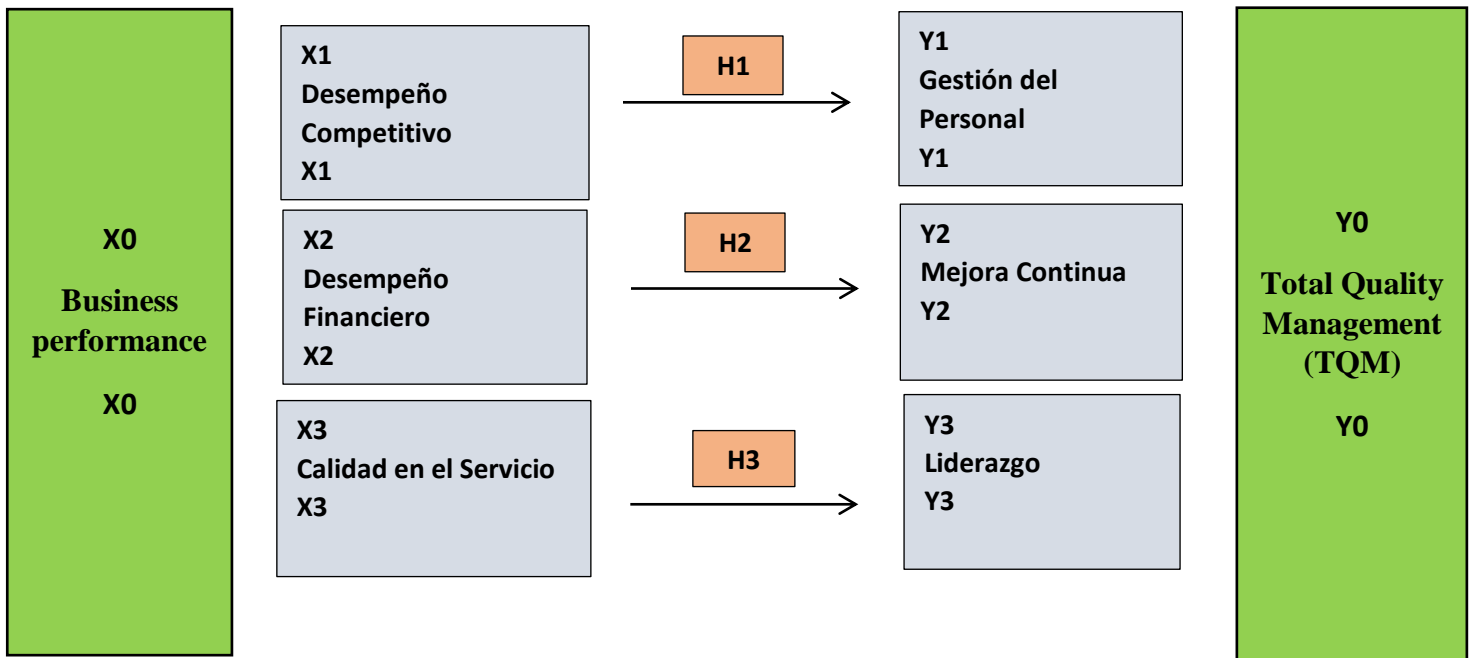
X0
Business performance
X0

X1
Desempeño Competitivo
X1

H1

Y1
Gestión del Personal
Y1

X2
Desempeño Financiero
X2

H2

Y2
Mejora Continua
Y2

X3
Calidad en el Servicio
X3

H3

Y3
Liderazgo
Y3

Y0
Total Quality Management (TQM)
Y0